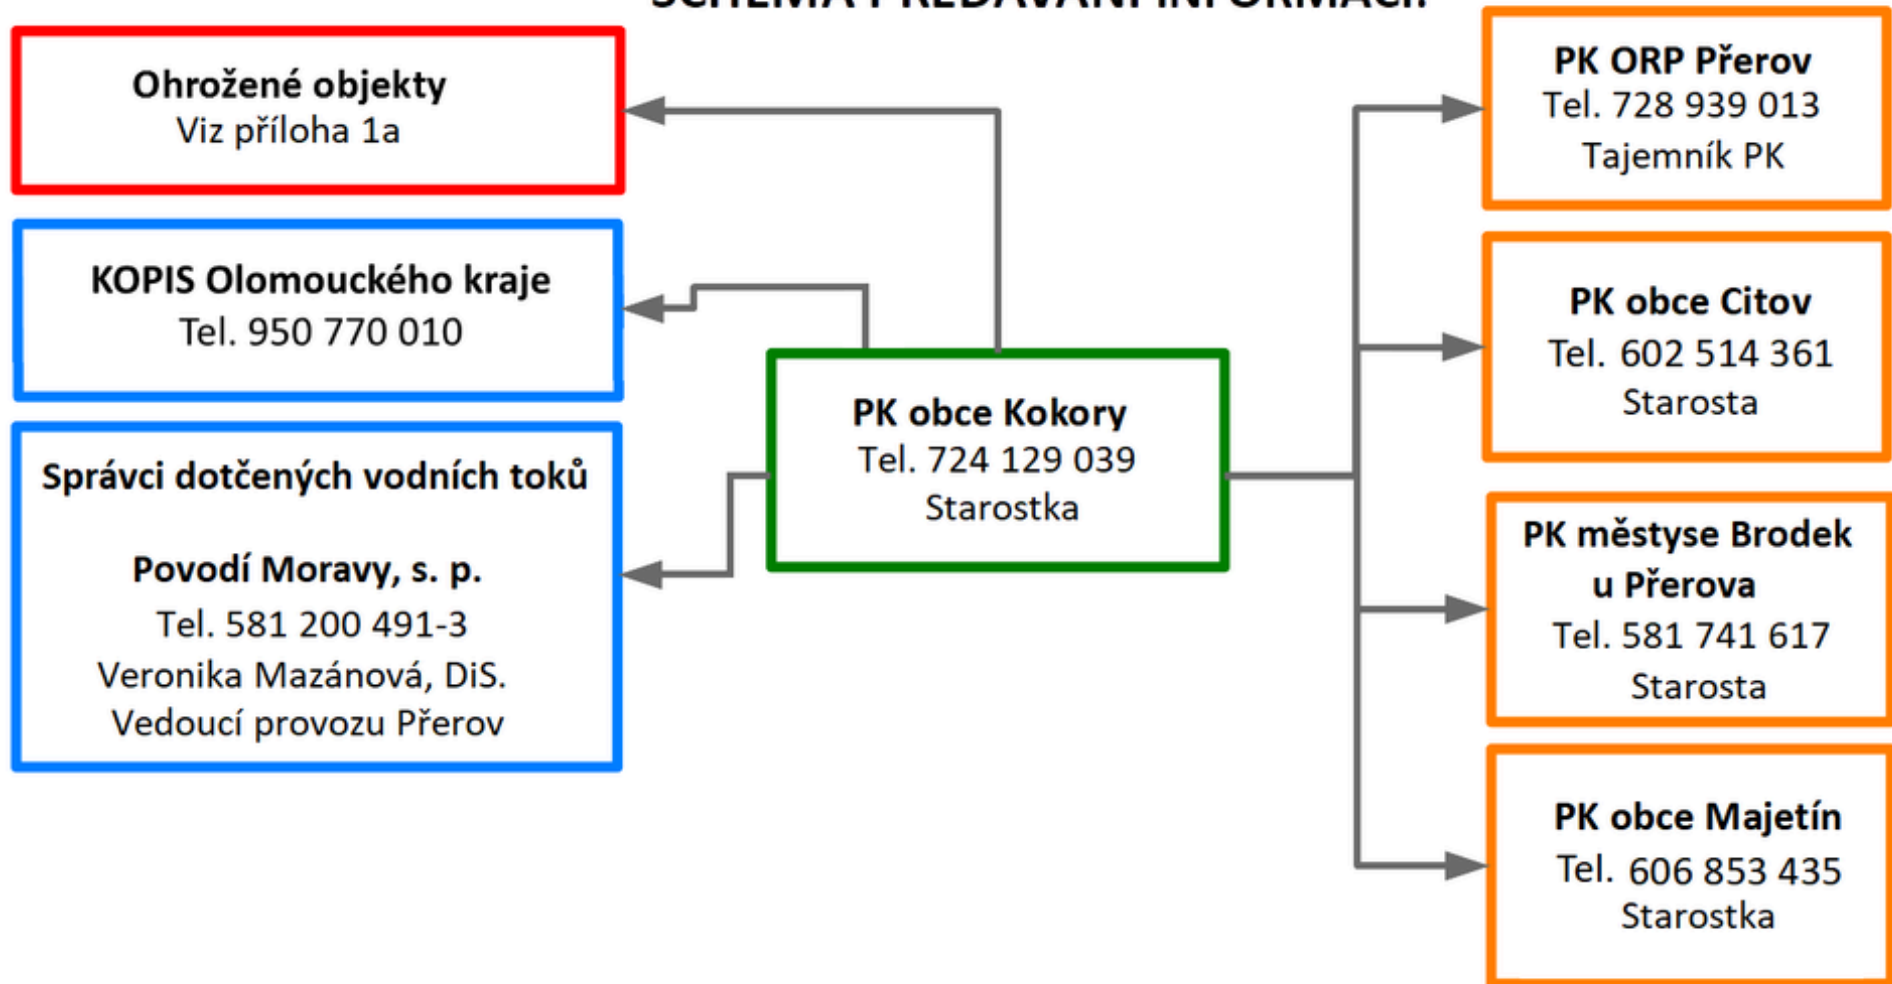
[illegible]

Ohrožené objekty
Viz příloha 1a

KOPIS Olomouckého kraje
Tel. 950 770 010

Správci dotčených vodních toků

Povodí Moravy, s. p.
Tel. 581 200 491-3
Veronika Mazánová, DiS.
Vedoucí provozu Přerov

PK obce Kokory
Tel. 724 129 039
Starostka

PK ORP Přerov
Tel. 728 939 013
Tajemník PK

PK obce Citov
Tel. 602 514 361
Starosta

PK městyse Brodek u Přerova
Tel. 581 741 617
Starosta

PK obce Majetín
Tel. 606 853 435
Starostka